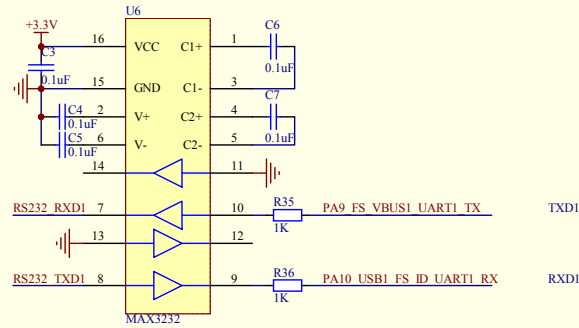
+3.3V
U6
C3
0.1uF
16 VCC
15 GND
2 V+
6 V-
C1+ 1
C1- 3
C2+ 4
C2- 5
C6
0.1uF
C7
0.1uF
C4
0.1uF
C5
0.1uF
14
11
RS232_RXD1 7
10
R35
1K
PA9_FS_VBUS1_UART1_TX
TXD1
13
12
RS232_TXD1 8
9
R36
1K
PA10_USB1_FS_ID_UART1_RX
RXD1
MAX3232